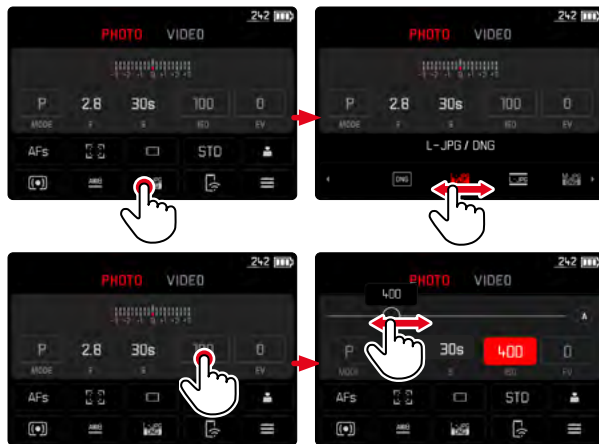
242
PHOTO VIDEO
P 2.8 30s 100 0
MODE F S ISO EV
AFs STD

242
PHOTO VIDEO
P 2.8 30s 100 0
MODE F S ISO EV
L-JPG / DNG
DNG JPG

242
PHOTO VIDEO
P 2.8 30s 100 0
MODE F S ISO EV
AFs STD

242
PHOTO VIDEO
400
A
P 30s 400 0
MODE S ISO EV
AFs STD